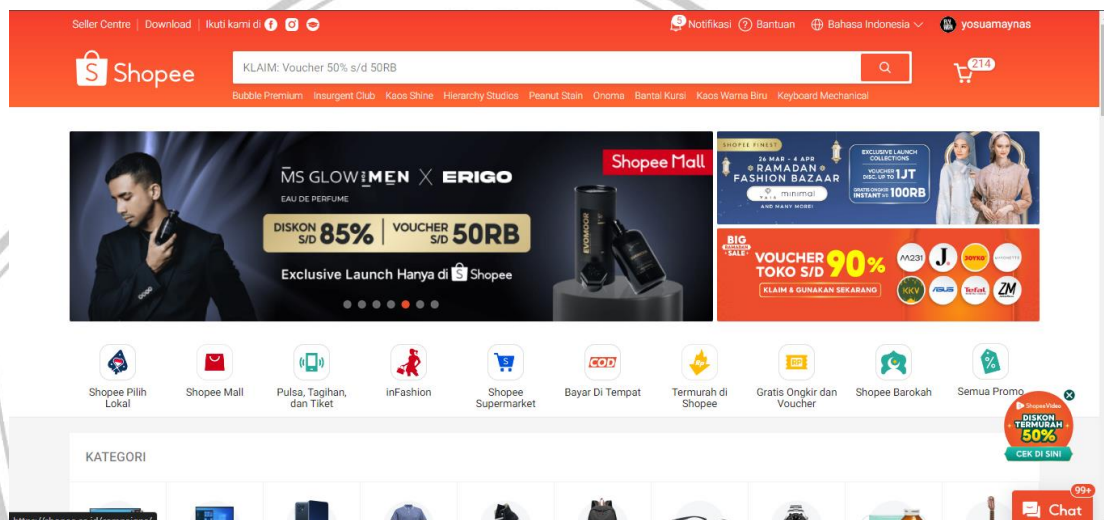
Seller Centre | Download | Ikuti kami di

Notifikasi Bantuan Bahasa Indonesia yosuamaynas

Shopee

KLAIM: Voucher 50% s/d 50RB

214

Bubble Premium Insurgent Club Kaos Shine Hierarchy Studios Peanut Stain Onoma Bantal Kursi Kaos Warna Biru Keyboard Mechanical

MS GLOW MEN X ERIGO

EAU DE PERFUME

DISKON S/D 85% | VOUCHER S/D 50RB

Exclusive Launch Hanya di Shopee

Shopee Mall

EVOMOOR

SHOPEE FINEST

26 MAR - 4 APR

RAMADAN FASHION BAZAAR

minimal

AND MANY MORE!

EXCLUSIVE LAUNCH COLLECTIONS

VOUCHER DISC. UP TO 1JT

GRATIS ONGKIR INSTANT S/D 100RB

BIG RAMADAN SALE

VOUCHER TOKO S/D 90%

KLAIM & GUNAKAN SEKARANG

M231 J. 3SECOND ANTOINETTE KKV ASUS Tefal ZM

Shopee Pilih Lokal

Shopee Mall

Pulsa, Tagihan, dan Tiket

inFashion

Shopee Supermarket

COD

Bayar Di Tempat

Termurah di Shopee

Gratis Ongkir dan Voucher

Shopee Barokah

Semua Promo

Shopee Video

DISKON TERMURAH 50%

CEK DI SINI

KATEGORI

99+

Chat